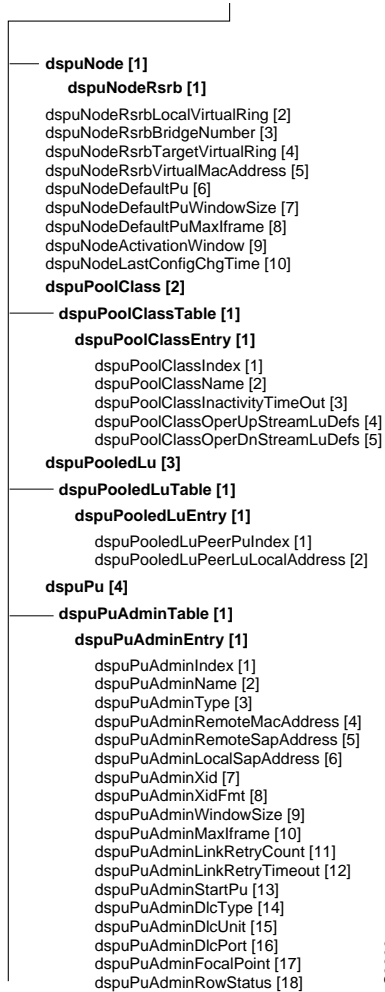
dspuNode [1]

dspuNodeRsrb [1]

dspuNodeRsrbLocalVirtualRing [2]
dspuNodeRsrbBridgeNumber [3]
dspuNodeRsrbTargetVirtualRing [4]
dspuNodeRsrbVirtualMacAddress [5]
dspuNodeDefaultPu [6]
dspuNodeDefaultPuWindowSize [7]
dspuNodeDefaultPuMaxIframe [8]
dspuNodeActivationWindow [9]
dspuNodeLastConfigChgTime [10]

dspuPoolClass [2]

dspuPoolClassTable [1]

dspuPoolClassEntry [1]

dspuPoolClassIndex [1]
dspuPoolClassName [2]
dspuPoolClassInactivityTimeOut [3]
dspuPoolClassOperUpStreamLuDefs [4]
dspuPoolClassOperDnStreamLuDefs [5]

dspuPooledLu [3]

dspuPooledLuTable [1]

dspuPooledLuEntry [1]

dspuPooledLuPeerPuIndex [1]
dspuPooledLuPeerLuLocalAddress [2]

dspuPu [4]

dspuPuAdminTable [1]

dspuPuAdminEntry [1]

dspuPuAdminIndex [1]
dspuPuAdminName [2]
dspuPuAdminType [3]
dspuPuAdminRemoteMacAddress [4]
dspuPuAdminRemoteSapAddress [5]
dspuPuAdminLocalSapAddress [6]
dspuPuAdminXid [7]
dspuPuAdminXidFmt [8]
dspuPuAdminWindowSize [9]
dspuPuAdminMaxIframe [10]
dspuPuAdminLinkRetryCount [11]
dspuPuAdminLinkRetryTimeout [12]
dspuPuAdminStartPu [13]
dspuPuAdminDlcType [14]
dspuPuAdminDlcUnit [15]
dspuPuAdminDlcPort [16]
dspuPuAdminFocalPoint [17]
dspuPuAdminRowStatus [18]